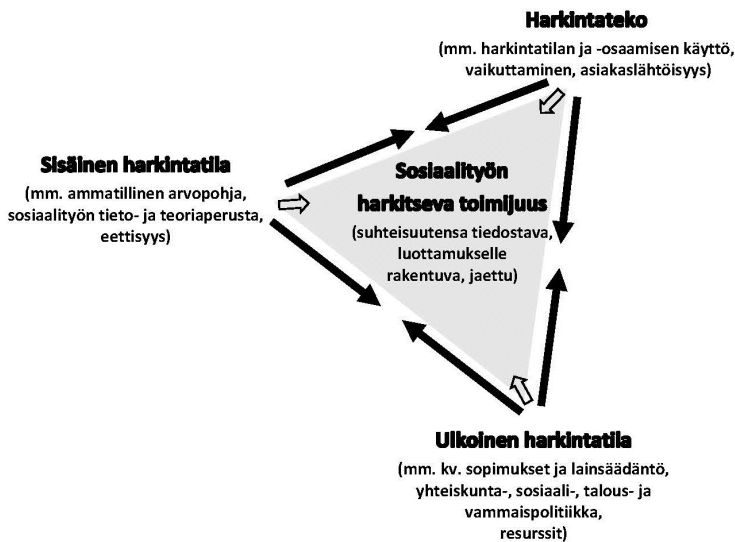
Harkintateko

(mm. harkintatilan ja -osaamisen käyttö, vaikuttaminen, asiakaslähtöisyys)

Sisäinen harkintatila

(mm. ammatillinen arvopohja, sosiaalityön tieto- ja teoriaperusta, eettisyys)

Sosiaalityön harkitseva toimijuus

(suhteisuutensa tiedostava, luottamukselle rakentuva, jaettu)

Ulkoinen harkintatila

(mm. kv. sopimukset ja lainsäädäntö, yhteiskunta-, sosiaali-, talous- ja vammaispolitiikka, resurssit)